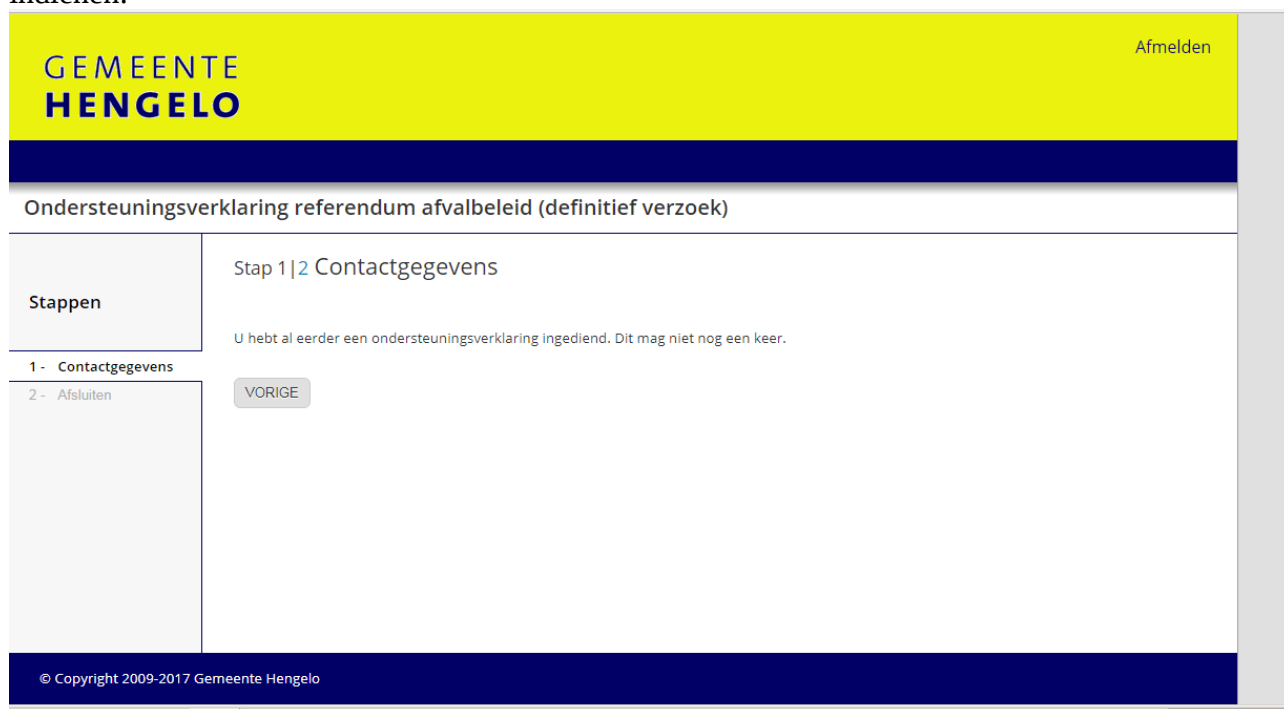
indienen.

GEMEENTE
HENGELO

Afmelden

Ondersteuningsverklaring referendum afvalbeleid (definitief verzoek)

Stappen

1 - Contactgegevens
2 - Afsluiten

Stap 1|2 Contactgegevens

U hebt al eerder een ondersteuningsverklaring ingediend. Dit mag niet nog een keer.

VORIGE

© Copyright 2009-2017 Gemeente Hengelo